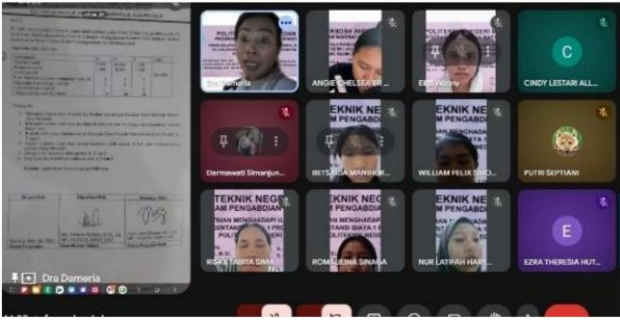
Dra Dameria
ANGIE CHELSEA BR...
EBS Winny
C
CINDY LESTARI ALL...
Dermawati Simanjun...
TEKNIK NEG
AM PENGABDIAN
BETSAIDA MANIHUR...
WILLIAM FELIX SIHO...
PUTRI SEPTIANI
TEKNIK NEGERI
AM PENGABDIAN
RISKA TABITA SIMA...
ROMAULINA SINAGA
NUR LATIFAH HAR...
E
EZRA THERESIA HUT...
Dra Dameria